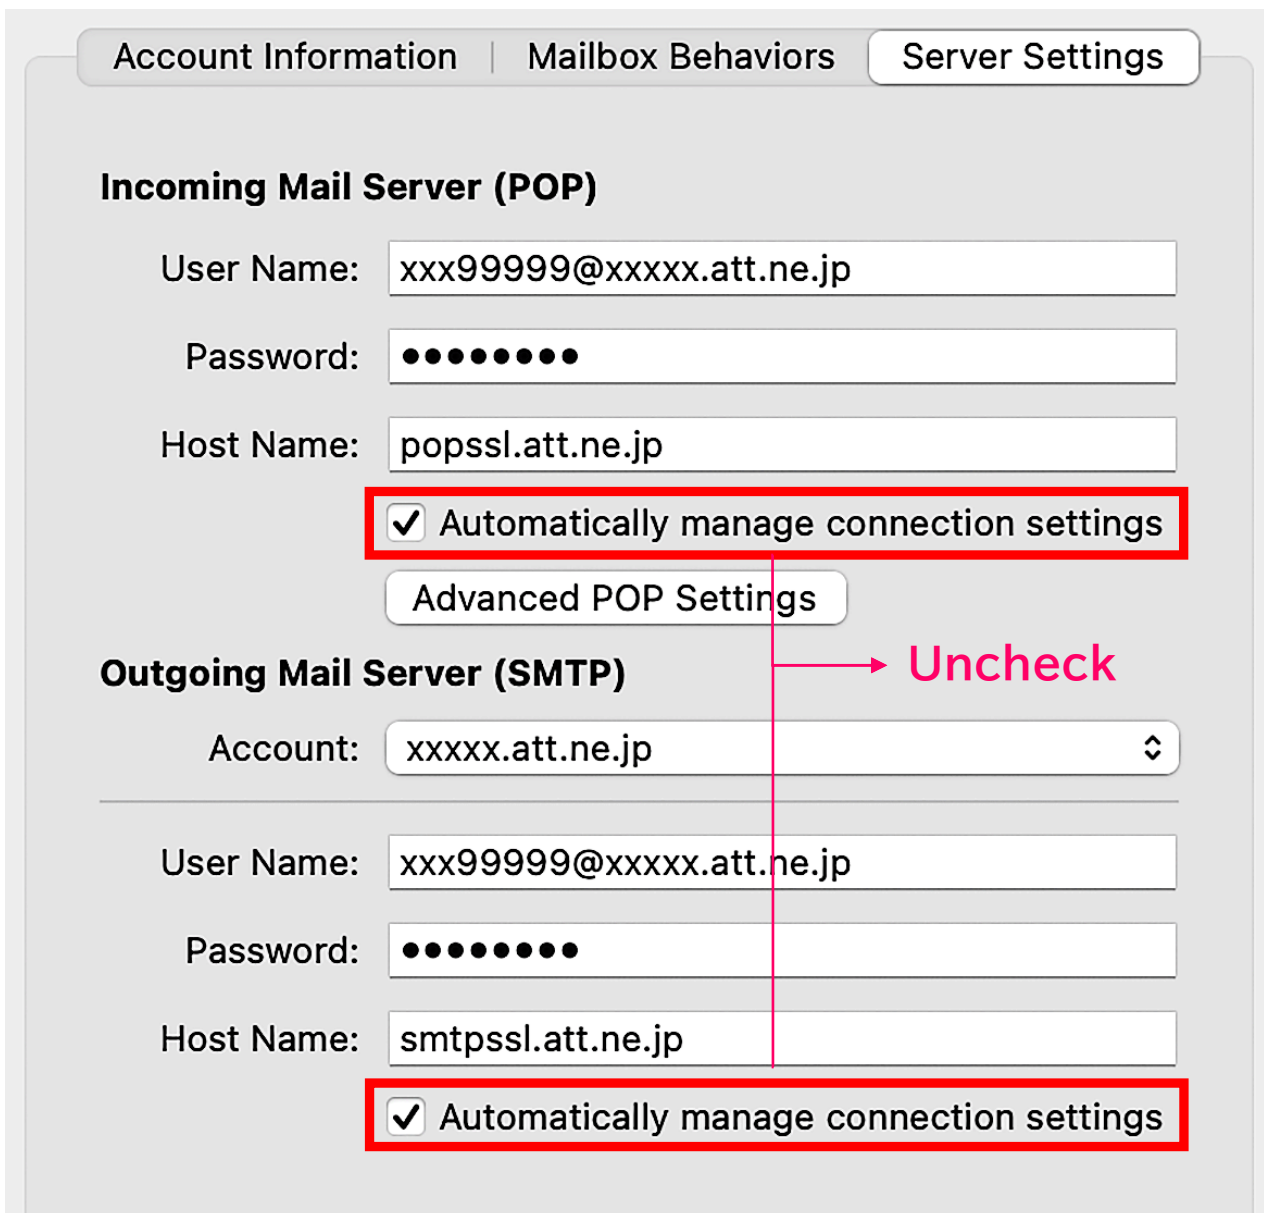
Account Information | Mailbox Behaviors | Server Settings

Incoming Mail Server (POP)

User Name: xxx99999@xxxxx.att.ne.jp

Password: ●●●●●●●●●

Host Name: popssl.att.ne.jp

☑ Automatically manage connection settings

Advanced POP Settings

Uncheck

Outgoing Mail Server (SMTP)

Account: xxxxx.att.ne.jp

User Name: xxx99999@xxxxx.att.ne.jp

Password: ●●●●●●●●●

Host Name: smtpssl.att.ne.jp

☑ Automatically manage connection settings